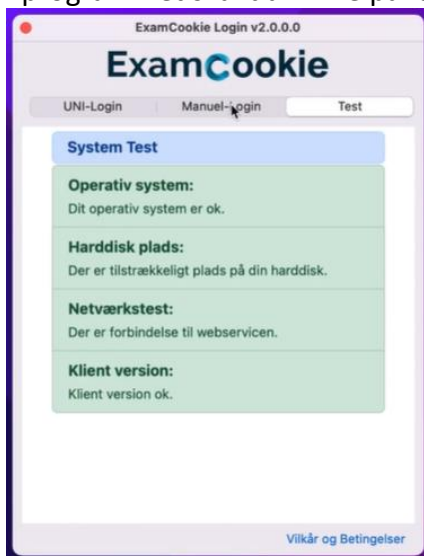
ExamCookie Login v2.0.0.0

ExamCookie

UNI-Login | Manuel-login | Test

System Test

Operativ system:
Dit operativ system er ok.

Harddisk plads:
Der er tilstrækkeligt plads på din harddisk.

Netværkstest:
Der er forbindelse til webservicen.

Klient version:
Klient version ok.

Vilkår og Betingelser